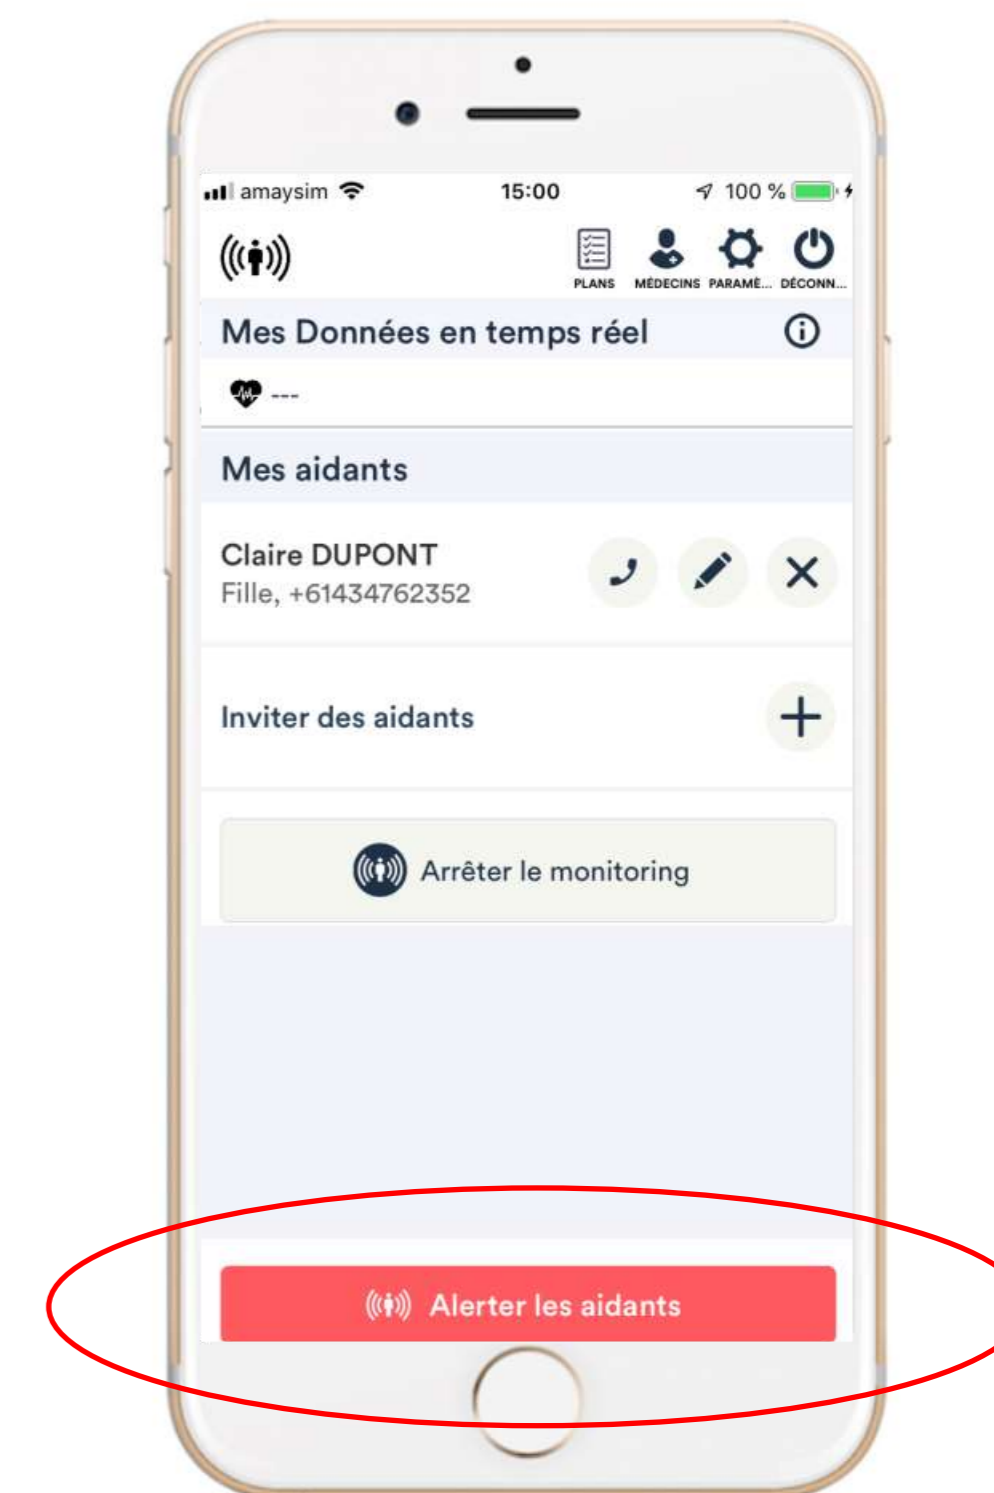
amaysim 15:00 100 %

PLANS MÉDECINS PARAMÈ... DÉCONN...

Mes Données en temps réel

---

Mes aidants

Claire DUPONT
Fille, +61434762352

Inviter des aidants

Arrêter le monitoring

Alerter les aidants